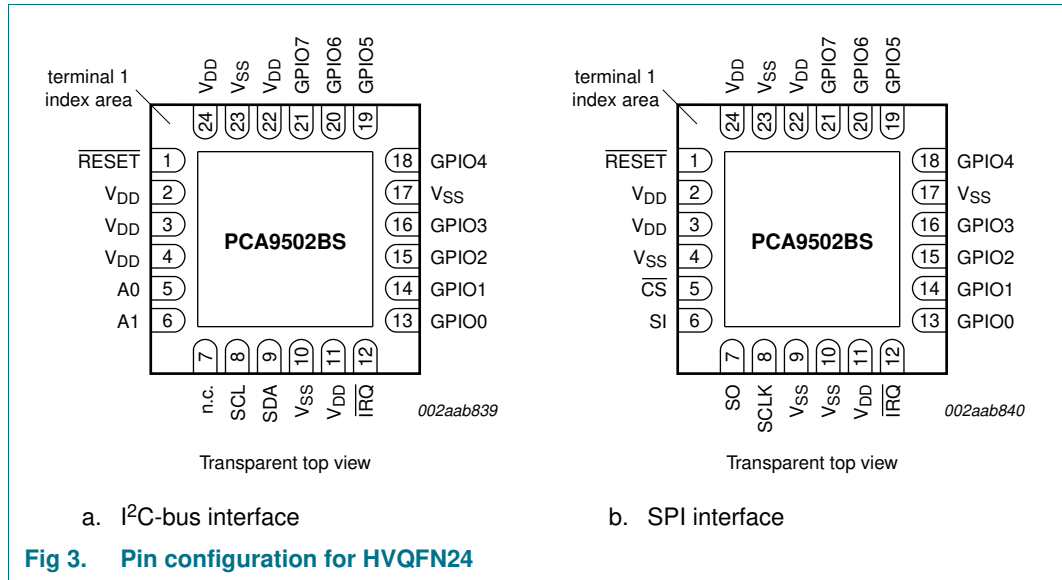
terminal 1 index area

$V_{DD}$ $V_{SS}$ $V_{DD}$ GPIO7 GPIO6 GPIO5

24 23 22 21 20 19

$\overline{RESET}$ 1
$V_{DD}$ 2
$V_{DD}$ 3
$V_{DD}$ 4
A0 5
A1 6

PCA9502BS

18 GPIO4
17 $V_{SS}$
16 GPIO3
15 GPIO2
14 GPIO1
13 GPIO0

7 8 9 10 11 12

n.c. SCL SDA $V_{SS}$ $V_{DD}$ $\overline{IRQ}$

002aab839

Transparent top view

a. I$^2$C-bus interface

terminal 1 index area

$V_{DD}$ $V_{SS}$ $V_{DD}$ GPIO7 GPIO6 GPIO5

24 23 22 21 20 19

$\overline{RESET}$ 1
$V_{DD}$ 2
$V_{DD}$ 3
$V_{SS}$ 4
$\overline{CS}$ 5
SI 6

PCA9502BS

18 GPIO4
17 $V_{SS}$
16 GPIO3
15 GPIO2
14 GPIO1
13 GPIO0

7 8 9 10 11 12

SO SCLK $V_{SS}$ $V_{SS}$ $V_{DD}$ $\overline{IRQ}$

002aab840

Transparent top view

b. SPI interface

Fig 3. Pin configuration for HVQFN24